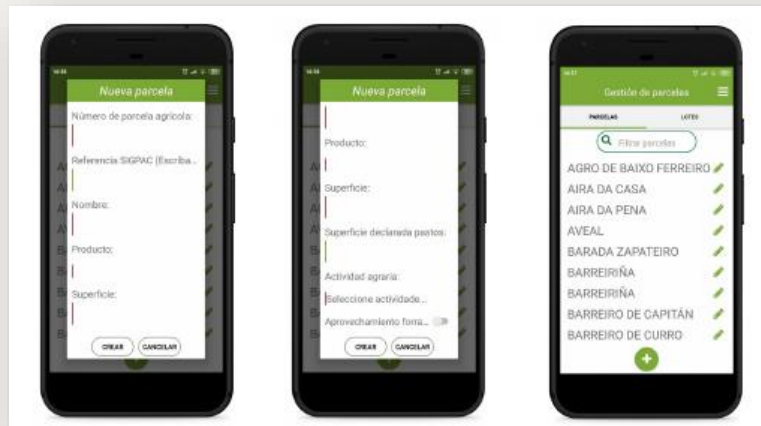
Nueva parcela

Número de parcela agrícola:

Referencia SIGPAC (Escriba...

Nombre:

Producto:

Superficie:

CREAR CANCELAR

Nueva parcela

Producto:

Superficie:

Superficie declarada pastos:

Actividad agraria:

Seleccione actividade...

Aprovechamiento forra...

CREAR CANCELAR

Gestión de parcelas

PARCELAS LOTES

Filtrar parcelas

AGRO DE BAIXO FERREIRO

AIRA DA CASA

AIRA DA PENA

AVEAL

BARADA ZAPATEIRO

BARREIRIÑA

BARREIRIÑA

BARREIRO DE CAPITÁN

BARREIRO DE CURRO